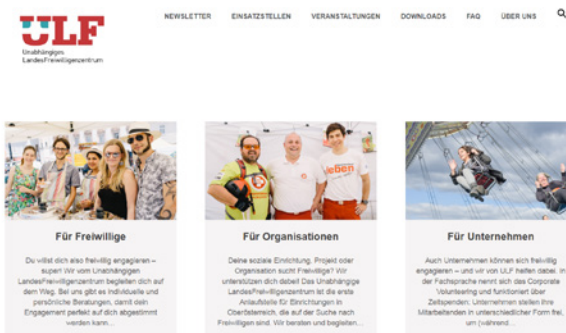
ULF
Unabhängiges LandesFreiwilligenzentrum

NEWSLETTER EINSATZSTELLEN VERANSTALTUNGEN DOWNLOADS FAQ ÜBER UNS

Für Freiwillige

Du willst dich also freiwillig engagieren – super! Wir vom Unabhängigen LandesFreiwilligenzentrum begleiten dich auf dem Weg. Bei uns gibt es individuelle und persönliche Beratungen, damit dein Engagement perfekt auf dich abgestimmt werden kann…

Für Organisationen

Deine soziale Einrichtung, Projekt oder Organisation sucht Freiwillige? Wir unterstützen dich dabei! Das Unabhängige LandesFreiwilligenzentrum ist die erste Anlaufstelle für Einrichtungen in Oberösterreich, die auf der Suche nach Freiwilligen sind. Wir beraten und begleiten…

Für Unternehmen

Auch Unternehmen können sich freiwillig engagieren – und wir von ULF helfen dabei. In der Fachsprache nennt sich das Corporate Volunteering und funktioniert über Zeitspenden: Unternehmen stellen ihre Mitarbeitenden in unterschiedlicher Form frei, um (während…